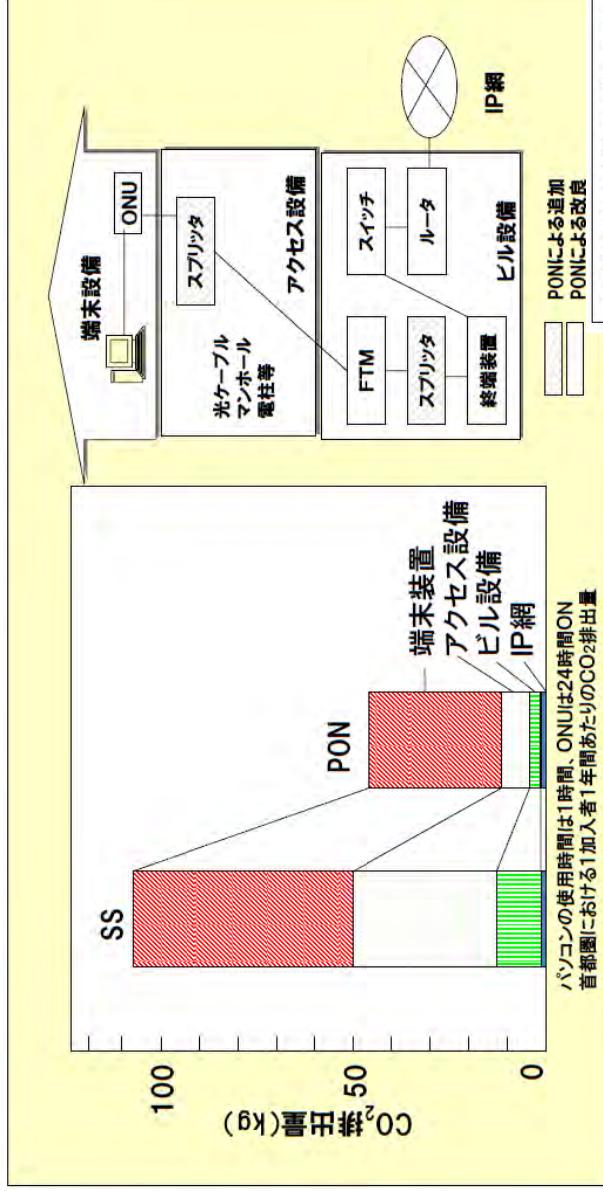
$CO_2$排出量(kg)

100

50

0

SS

PON

端末装置
アクセス設備
ビル設備
IP網

パソコンの使用時間は1時間、ONUは24時間ON
首都圏における1加入者1年間あたりの$CO_2$排出量

端末設備

ONU

光ケーブル
マンホール
電柱等

スプリッタ

アクセス設備

FTM

スプリッタ

終端装置

スイッチ

ルータ

ビル設備

IP網

PONによる追加
PONによる改良